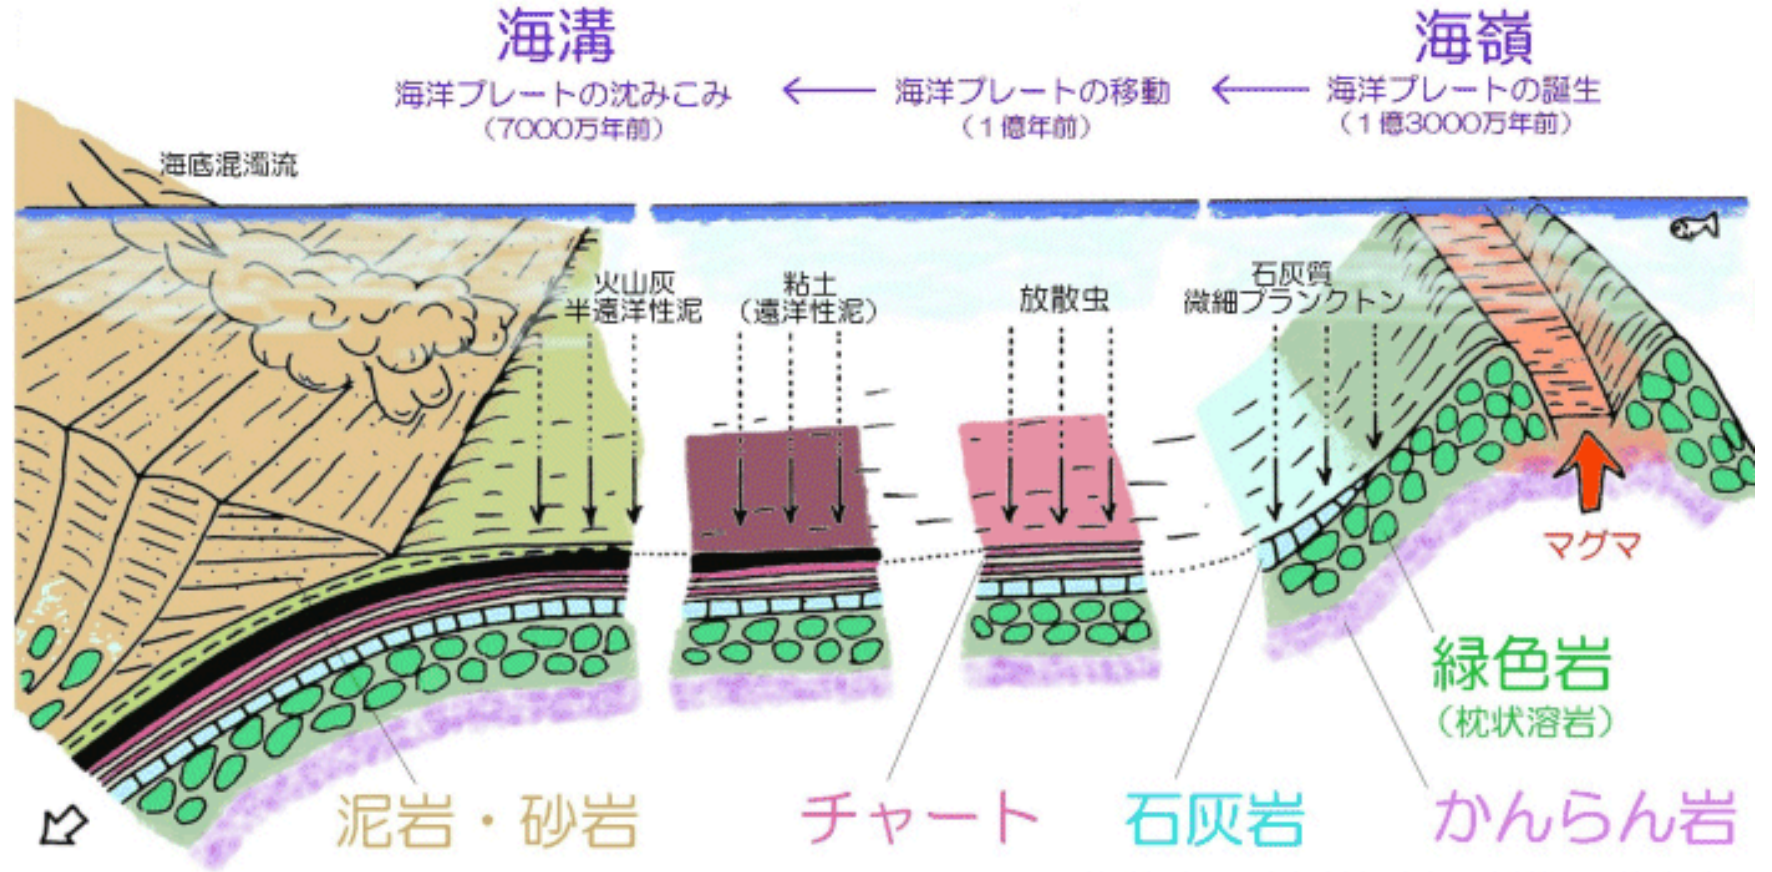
海溝
海洋プレートの沈みこみ
（7000万年前）

海洋プレートの移動
（1億年前）

海嶺
海洋プレートの誕生
（1億3000万年前）

海底混濁流

火山灰
半遠洋性泥

粘土
（遠洋性泥）

放散虫

石灰質
微細プランクトン

マグマ

緑色岩
（枕状溶岩）

泥岩・砂岩

チャート

石灰岩

かんらん岩